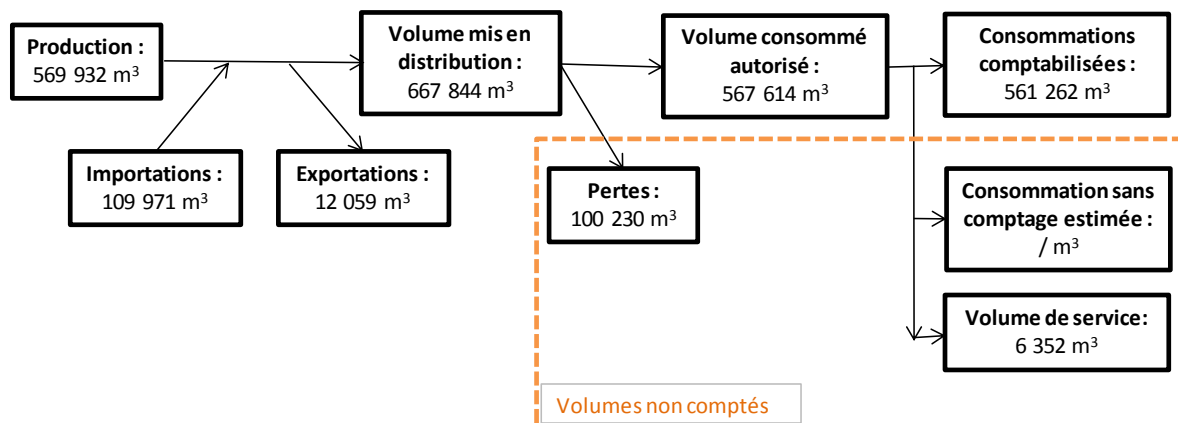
Production :
569 932 m$^3$

Importations :
109 971 m$^3$

Exportations :
12 059 m$^3$

Volume mis en distribution :
667 844 m$^3$

Pertes :
100 230 m$^3$

Volume consommé autorisé :
567 614 m$^3$

Consommations comptabilisées :
561 262 m$^3$

Consommation sans comptage estimée :
/ m$^3$

Volume de service :
6 352 m$^3$

Volumes non comptés